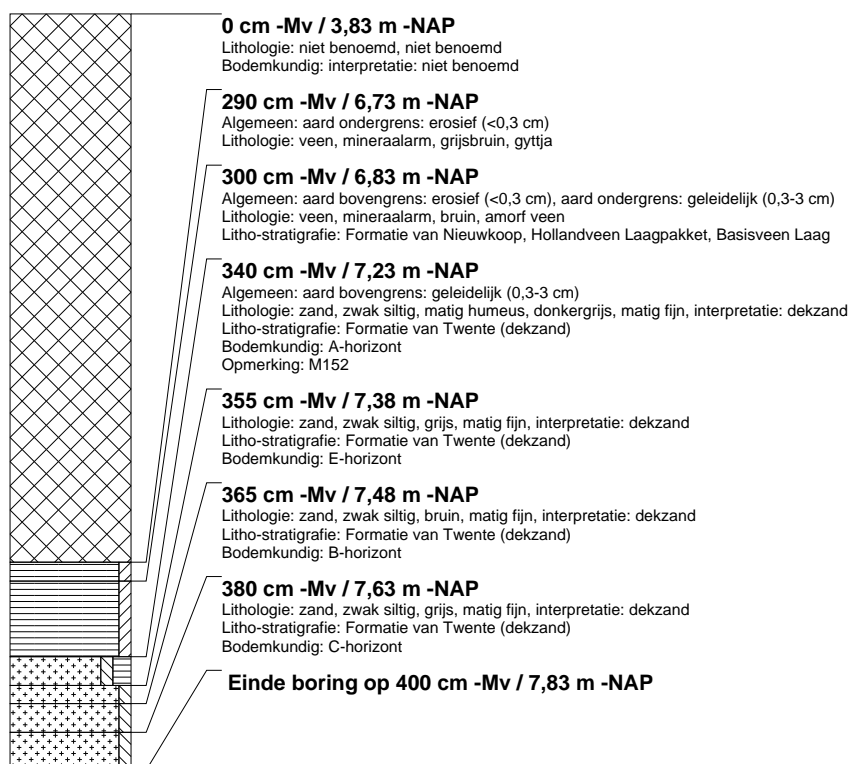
0 cm -Mv / 3,83 m -NAP
Lithologie: niet benoemd, niet benoemd
Bodemkundig: interpretatie: niet benoemd

290 cm -Mv / 6,73 m -NAP
Algemeen: aard ondergrens: erosief (<0,3 cm)
Lithologie: veen, mineraalarm, grijsbruin, gyttja

300 cm -Mv / 6,83 m -NAP
Algemeen: aard bovengrens: erosief (<0,3 cm), aard ondergrens: geleidelijk (0,3-3 cm)
Lithologie: veen, mineraalarm, bruin, amorf veen
Litho-stratigrafie: Formatie van Nieuwkoop, Hollandveen Laagpakket, Basisveen Laag

340 cm -Mv / 7,23 m -NAP
Algemeen: aard bovengrens: geleidelijk (0,3-3 cm)
Lithologie: zand, zwak siltig, matig humeus, donkergrijs, matig fijn, interpretatie: dekzand
Litho-stratigrafie: Formatie van Twente (dekzand)
Bodemkundig: A-horizont
Opmerking: M152

355 cm -Mv / 7,38 m -NAP
Lithologie: zand, zwak siltig, grijs, matig fijn, interpretatie: dekzand
Litho-stratigrafie: Formatie van Twente (dekzand)
Bodemkundig: E-horizont

365 cm -Mv / 7,48 m -NAP
Lithologie: zand, zwak siltig, bruin, matig fijn, interpretatie: dekzand
Litho-stratigrafie: Formatie van Twente (dekzand)
Bodemkundig: B-horizont

380 cm -Mv / 7,63 m -NAP
Lithologie: zand, zwak siltig, grijs, matig fijn, interpretatie: dekzand
Litho-stratigrafie: Formatie van Twente (dekzand)
Bodemkundig: C-horizont

Einde boring op 400 cm -Mv / 7,83 m -NAP